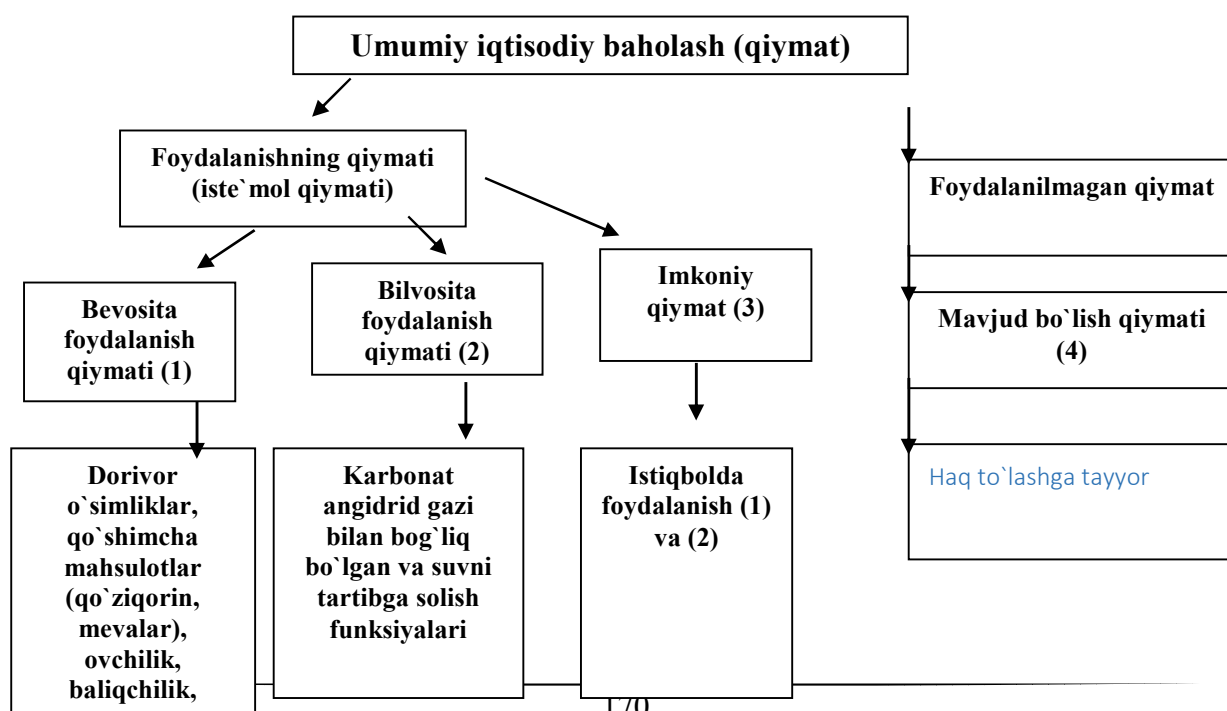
Umumiy iqtisodiy baholash (qiymat)

Foydalanishning qiymati (iste`mol qiymati)

Foydalanilmagan qiymat

Bevosita foydalanish qiymati (1)

Bilvosita foydalanish qiymati (2)

Imkoniy qiymat (3)

Mavjud bo`lish qiymati (4)

Dorivor o`simliklar, qo`shimcha mahsulotlar (qo`ziqorin, mevalar), ovchilik, baliqchilik,

Karbonat angidrid gazi bilan bog`liq bo`lgan va suvni tartibga solish funksiyalari

Istiqbolda foydalanish (1) va (2)

Haq to`lashga tayyor

170